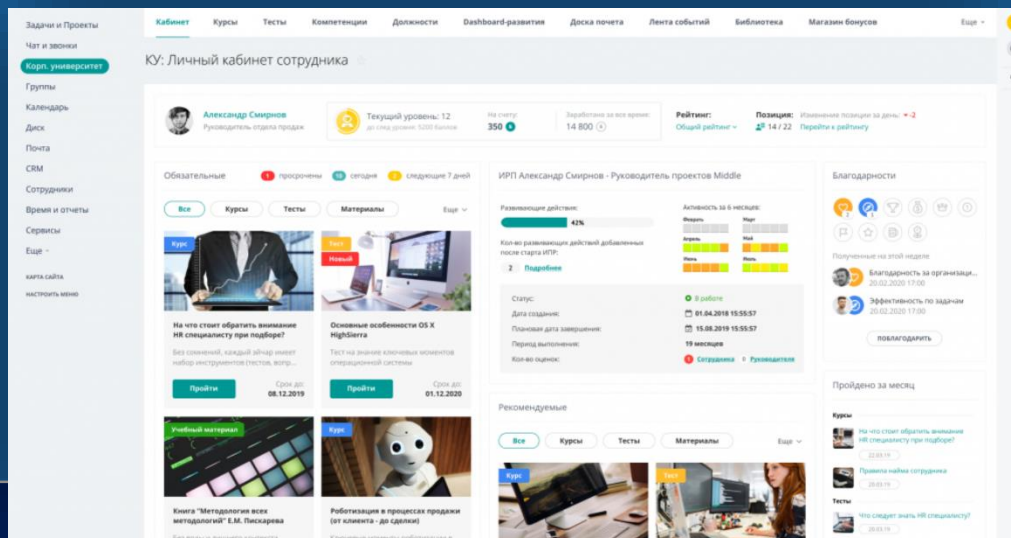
Задачи и Проекты
Чат и звонки
Корп. университет
Группы
Календарь
Диск
Почта
CRM
Сотрудники
Время и отчеты
Сервисы
Еще
КАРТА САЙТА
НАСТРОИТЬ МЕНЮ

Кабинет Курсы Тесты Компетенции Должности Dashboard-развития Доска почета Лента событий Библиотека Магазин бонусов Еще

КУ: Личный кабинет сотрудника

Александр Смирнов
Руководитель отдела продаж

Текущий уровень: 12
до след уровня: 5200 баллов

На счету:
350

Заработано за все время:
14 800

Рейтинг:
Общий рейтинг

Позиция:
14 / 22

Изменение позиции за день: -2
Перейти к рейтингу

Обязательные
1 просрочены 10 сегодня 2 следующие 7 дней

Все Курсы Тесты Материалы Еще

Курс
На что стоит обратить внимание HR специалисту при подборе?
Без сомнений, каждый эйчар имеет набор инструментов (тестов, вопр...
Пройти
Срок до:
08.12.2019

Тест
Новый
Основные особенности OS X HighSierra
Тест на знание ключевых моментов операционной системы
Пройти
Срок до:
01.12.2020

Учебный материал
Книга "Методология всех методологий" Е.М. Пискарева

Курс
Роботизация в процессах продажи (от клиента - до сделки)

ИРП Александр Смирнов - Руководитель проектов Middle

Развивающие действия:
42%
Кол-во развивающих действий добавленных после старта ИПР:
2 Подробнее

Активность за 6 месяцев:
Февраль Март Апрель Май Июнь Июль

Статус: В работе
Дата создания: 01.04.2018 15:55:57
Плановая дата завершения: 15.08.2019 15:55:57
Период выполнения: 19 месяцев
Кол-во оценок: 1 Сотрудника 1 Руководителя

Рекомендуемые

Все Курсы Тесты Материалы Еще

Курс
Тест

Благодарности

Полученные на этой неделе
Благодарность за организацию...
20.02.2020 17:00
Эффективность по задачам
20.02.2020 17:00

ПОБЛАГОДАРИТЬ

Пройдено за месяц

Курсы
На что стоит обратить внимание HR специалисту при подборе?
20.03.19
Правила найма сотрудника
20.03.19
Тесты
Что следует знать HR специалисту?
20.03.19